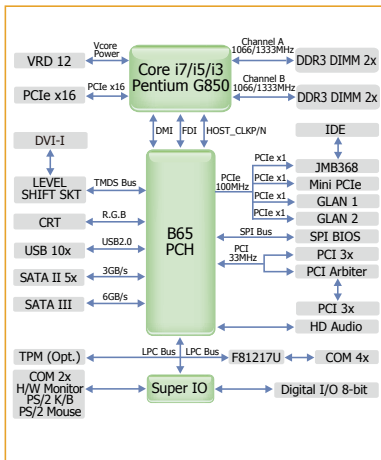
VRD 12
Vcore Power
Core i7/i5/i3 Pentium G850
Channel A 1066/1333MHz
DDR3 DIMM 2x
Channel B 1066/1333MHz
DDR3 DIMM 2x
PCIe x16
PCIe x16
DMI
FDI
HOST_CLKP/N
DVI-I
IDE
PCIe x1
JMB368
PCIe 100MHz
PCIe x1
Mini PCIe
PCIe x1
GLAN 1
PCIe x1
GLAN 2
LEVEL SHIFT SKT
TMDS Bus
CRT
R.G.B
B65 PCH
USB 10x
USB2.0
SPI Bus
SPI BIOS
PCI 33MHz
PCI 3x
PCI Arbiter
SATA II 5x
3GB/s
SATA III
6GB/s
PCI 3x
HD Audio
TPM (Opt.)
LPC Bus
LPC Bus
F81217U
COM 4x
COM 2x H/W Monitor PS/2 K/B PS/2 Mouse
Super IO
Digital I/O 8-bit